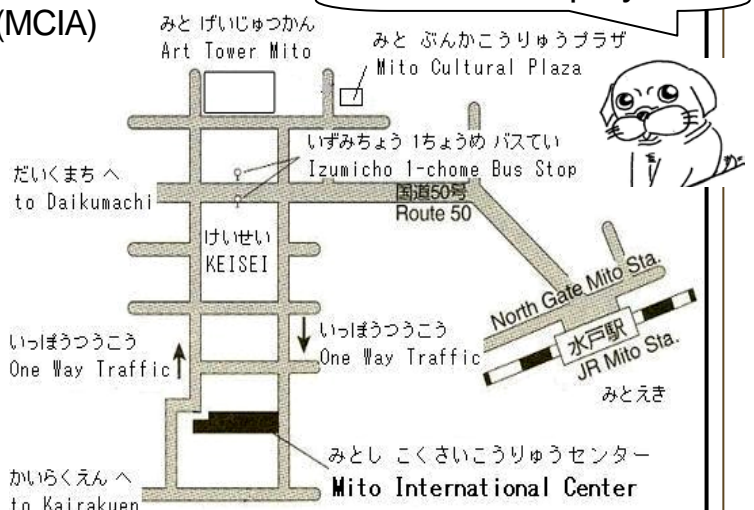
(MCIA)

みと げいじゅつかん
Art Tower Mito

みと ぶんかこうりゅうプラザ
Mito Cultural Plaza

いずみちょう 1ちょうめ バスてい
Izumicho 1-chome Bus Stop

だいくまち へ
to Daikumachi

国道50号
Route 50

けいせい
KEISEI

North Gate Mito Sta.

いっぽうつうこう
One Way Traffic

いっぽうつうこう
One Way Traffic

水戸駅
JR Mito Sta.

みとえき

みとし こくさいこうりゅうセンター
Mito International Center

かいらくえん へ
to Kairakuen